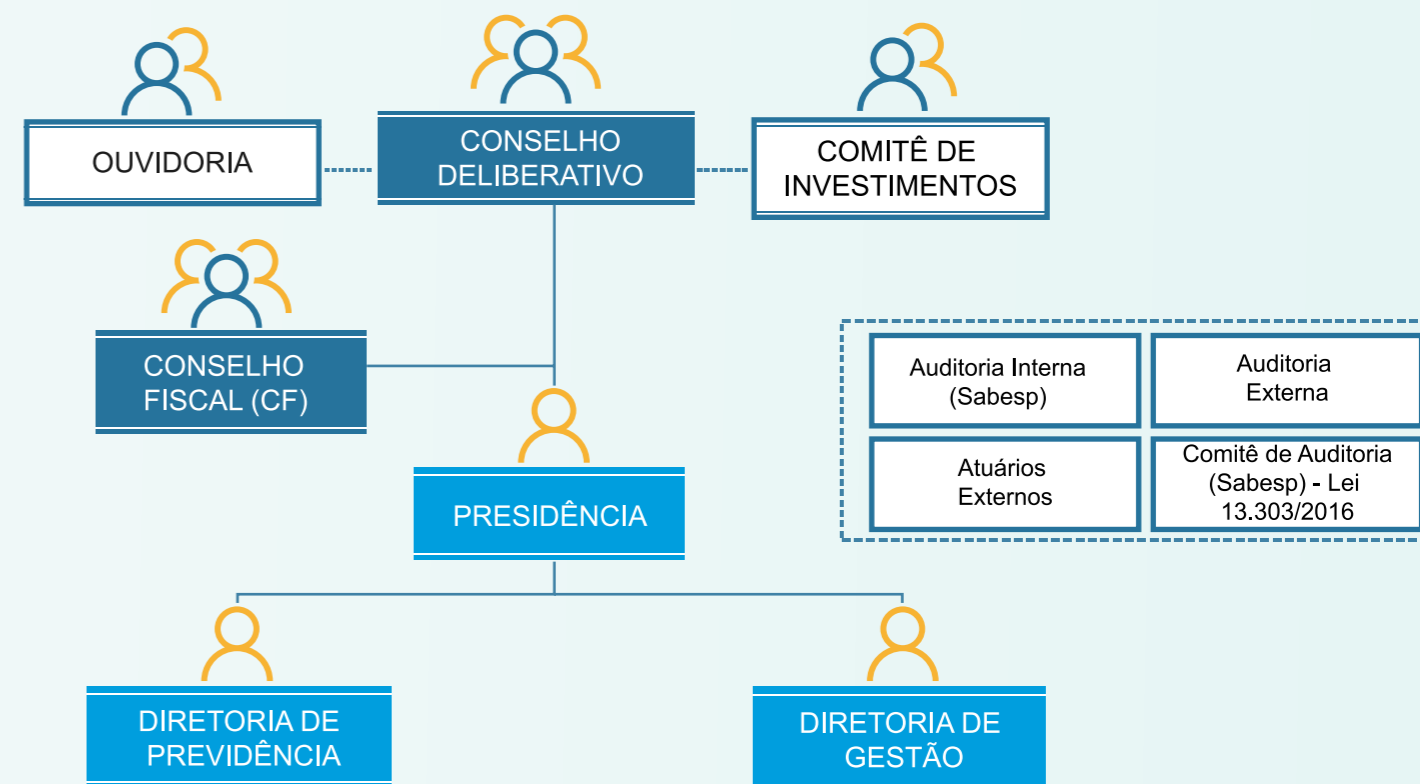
OUVIDORIA

CONSELHO DELIBERATIVO

COMITÊ DE INVESTIMENTOS

CONSELHO FISCAL (CF)

Auditoria Interna (Sabesp)

Auditoria Externa

Atuários Externos

Comitê de Auditoria (Sabesp) - Lei 13.303/2016

PRESIDÊNCIA

DIRETORIA DE PREVIDÊNCIA

DIRETORIA DE GESTÃO